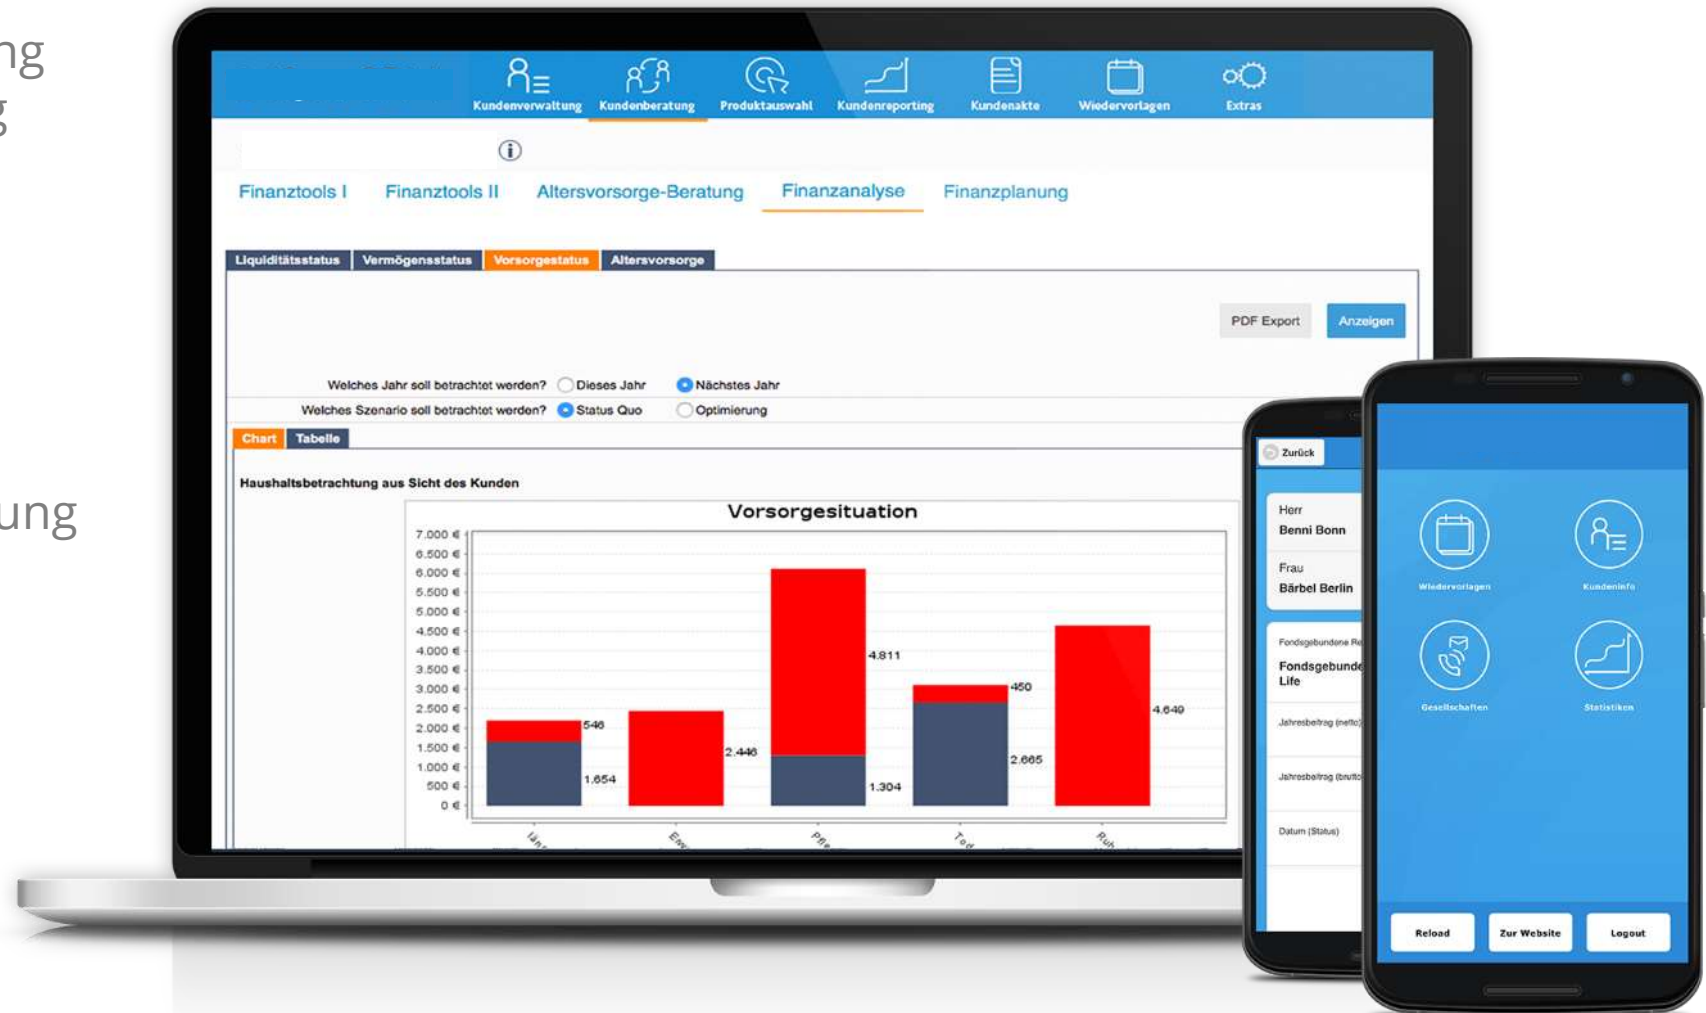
ng
g

ung

Kundenverwaltung Kundenberatung Produktauswahl Kundenreporting Kundenakte Wiedervorlagen Extras

Finanztools I Finanztools II Altersvorsorge-Beratung Finanzanalyse Finanzplanung

Liquiditätsstatus Vermögensstatus Vorsorgestatus Altersvorsorge

PDF Export Anzeigen

Welches Jahr soll betrachtet werden? Dieses Jahr Nächstes Jahr
Welches Szenario soll betrachtet werden? Status Quo Optimierung

Chart Tabelle

Haushaltsbetrachtung aus Sicht des Kunden

Vorsorgesituation

7.000 €
6.500 €
6.000 €
5.500 €
5.000 €
4.500 €
4.000 €
3.500 €
3.000 €
2.500 €
2.000 €
1.500 €
1.000 €
500 €
0 €

546
1.654
2.446
4.811
1.304
450
2.665
4.649

Zurück

Herr
Benni Bonn
Frau
Bärbel Berlin

Fondsgebundene R
Fondsgebunde
Life

Jahresbeitrag (netto)
Jahresbeitrag (brutto)
Datum (Status)

Wiedervorlagen Kundeninfo
Gesellschaften Statistiken

Reload Zur Website Logout